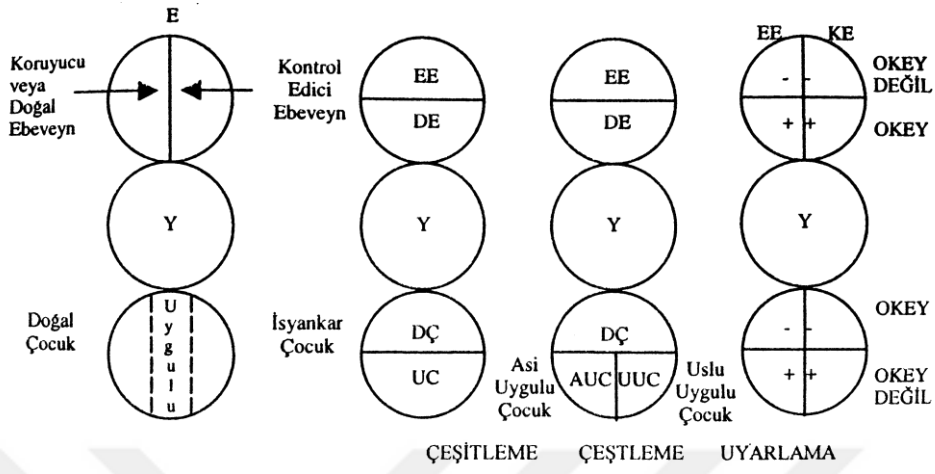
E

Koruyucu veya Doğal Ebeveyn

Y

Doğal Çocuk

U y g u l u

Kontrol Edici Ebeveyn

EE

DE

Y

İsyankar Çocuk

DÇ

UC

EE

DE

Y

DÇ

Asi Uygulu Çocuk

AUC

UUC

Uslu Uygulu Çocuk

EE

KE

- -

OKEY DEĞİL

+ +

OKEY

Y

OKEY

- -

+ +

OKEY DEĞİL

ÇEŞİTLEME

ÇEŞTLEME

UYARLAMA